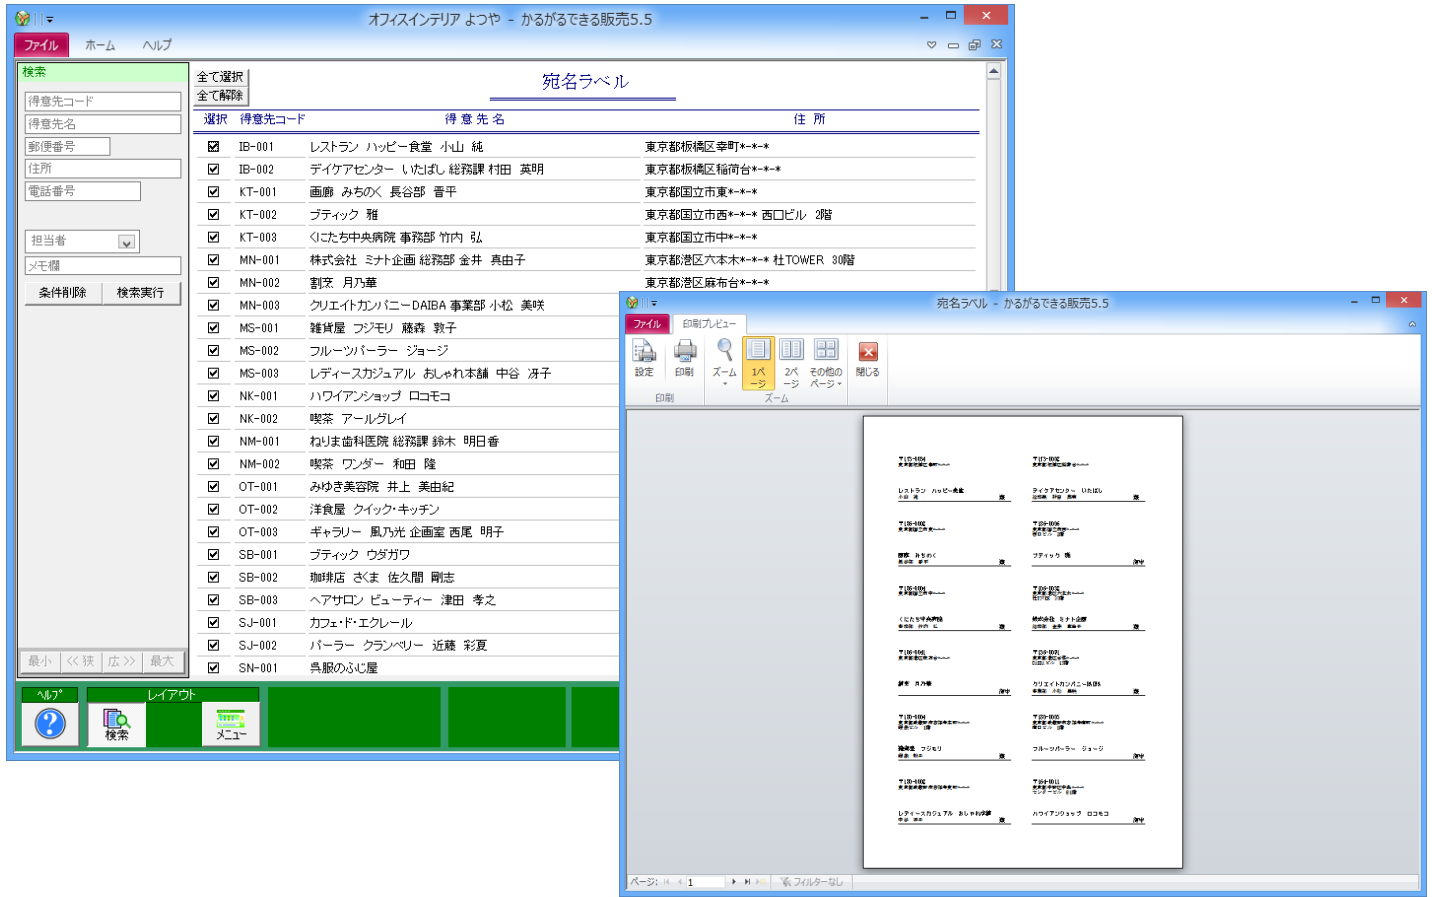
オフィスインテリア よつや - かるがるできる販売5.5

ファイル ホーム ヘルプ

検索

得意先コード
得意先名
郵便番号
住所
電話番号

担当者
メモ欄

条件削除 検索実行

最小 << 狭 広 >> 最大

全て選択
全て解除

宛名ラベル

| 選択 | 得意先コード | 得意先名 | 住所 |
|---|---|---|---|
| ☑ | IB-001 | レストラン ハッピー食堂 小山 純 | 東京都板橋区幸町*-*-* |
| ☑ | IB-002 | デイケアセンター いたばし 総務課 村田 英明 | 東京都板橋区稲荷台*-*-* |
| ☑ | KT-001 | 画廊 みちのく 長谷部 晋平 | 東京都国立市東*-*-* |
| ☑ | KT-002 | ブティック 雅 | 東京都国立市西*-*-* 西口ビル 2階 |
| ☑ | KT-003 | くにたち中央病院 事務部 竹内 弘 | 東京都国立市中*-*-* |
| ☑ | MN-001 | 株式会社 ミナト企画 総務部 金井 真由子 | 東京都港区六本木*-*-* 杜TOWER 30階 |
| ☑ | MN-002 | 割烹 月乃華 | 東京都港区麻布台*-*-* |
| ☑ | MN-003 | クリエイトカンパニーDAIBA 事業部 小松 美咲 | |
| ☑ | MS-001 | 雑貨屋 フジモリ 藤森 敦子 | |
| ☑ | MS-002 | フルーツパーラー ジョージ | |
| ☑ | MS-003 | レディースカジュアル おしゃれ本舗 中谷 冴子 | |
| ☑ | NK-001 | ハワイアンショップ ロコモコ | |
| ☑ | NK-002 | 喫茶 アールグレイ | |
| ☑ | NM-001 | ねりま歯科医院 総務課 鈴木 明日香 | |
| ☑ | NM-002 | 喫茶 ワンダー 和田 隆 | |
| ☑ | OT-001 | みゆき美容院 井上 美由紀 | |
| ☑ | OT-002 | 洋食屋 クイック・キッチン | |
| ☑ | OT-003 | ギャラリー 風乃光 企画室 西尾 明子 | |
| ☑ | SB-001 | ブティック ウダガワ | |
| ☑ | SB-002 | 珈琲店 さくま 佐久間 剛志 | |
| ☑ | SB-003 | ヘアサロン ビューティー 津田 孝之 | |
| ☑ | SJ-001 | カフェ・ド・エクレール | |
| ☑ | SJ-002 | パーラー クランベリー 近藤 彩夏 | |
| ☑ | SN-001 | 呉服のふじ屋 | |

ヘルプ レイアウト
検索 メニュー

宛名ラベル - かるがるできる販売5.5

ファイル 印刷プレビュー

設定 印刷 ズーム 1ページ 2ページ その他のページ 閉じる
印刷 ズーム

レストラン ハッピー食堂
デイケアセンター いたばし
画廊 みちのく
ブティック 雅
くにたち中央病院
株式会社 ミナト企画
割烹 月乃華
クリエイトカンパニーDAIBA
雑貨屋 フジモリ
フルーツパーラー ジョージ
レディースカジュアル おしゃれ本舗
ハワイアンショップ ロコモコ

ページ: 1 フィルターなし